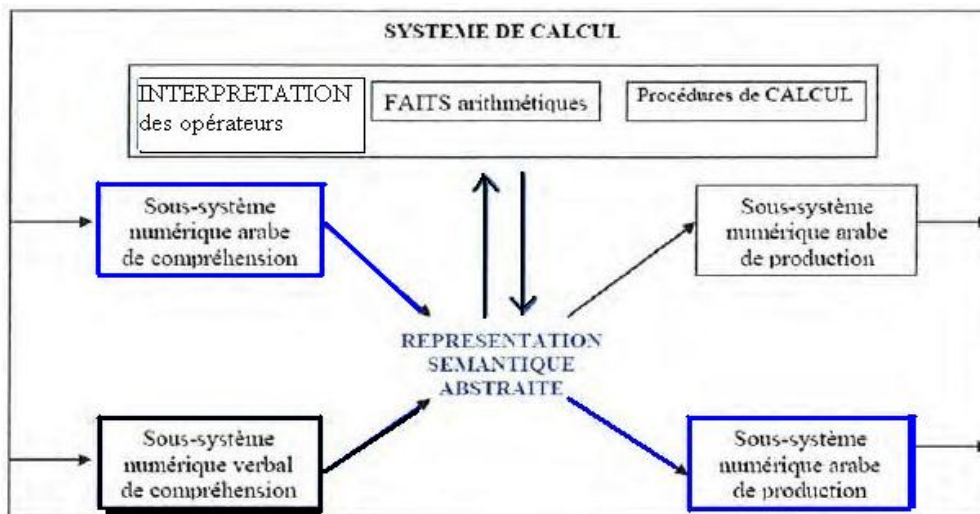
SYSTEME DE CALCUL

INTERPRETATION des opérateurs

FAITS arithmétiques

Procédures de CALCUL

Sous-système numérique arabe de compréhension

Sous-système numérique arabe de production

REPRESENTATION SEMANTIQUE ABSTRAITE

Sous-système numérique verbal de compréhension

Sous-système numérique arabe de production